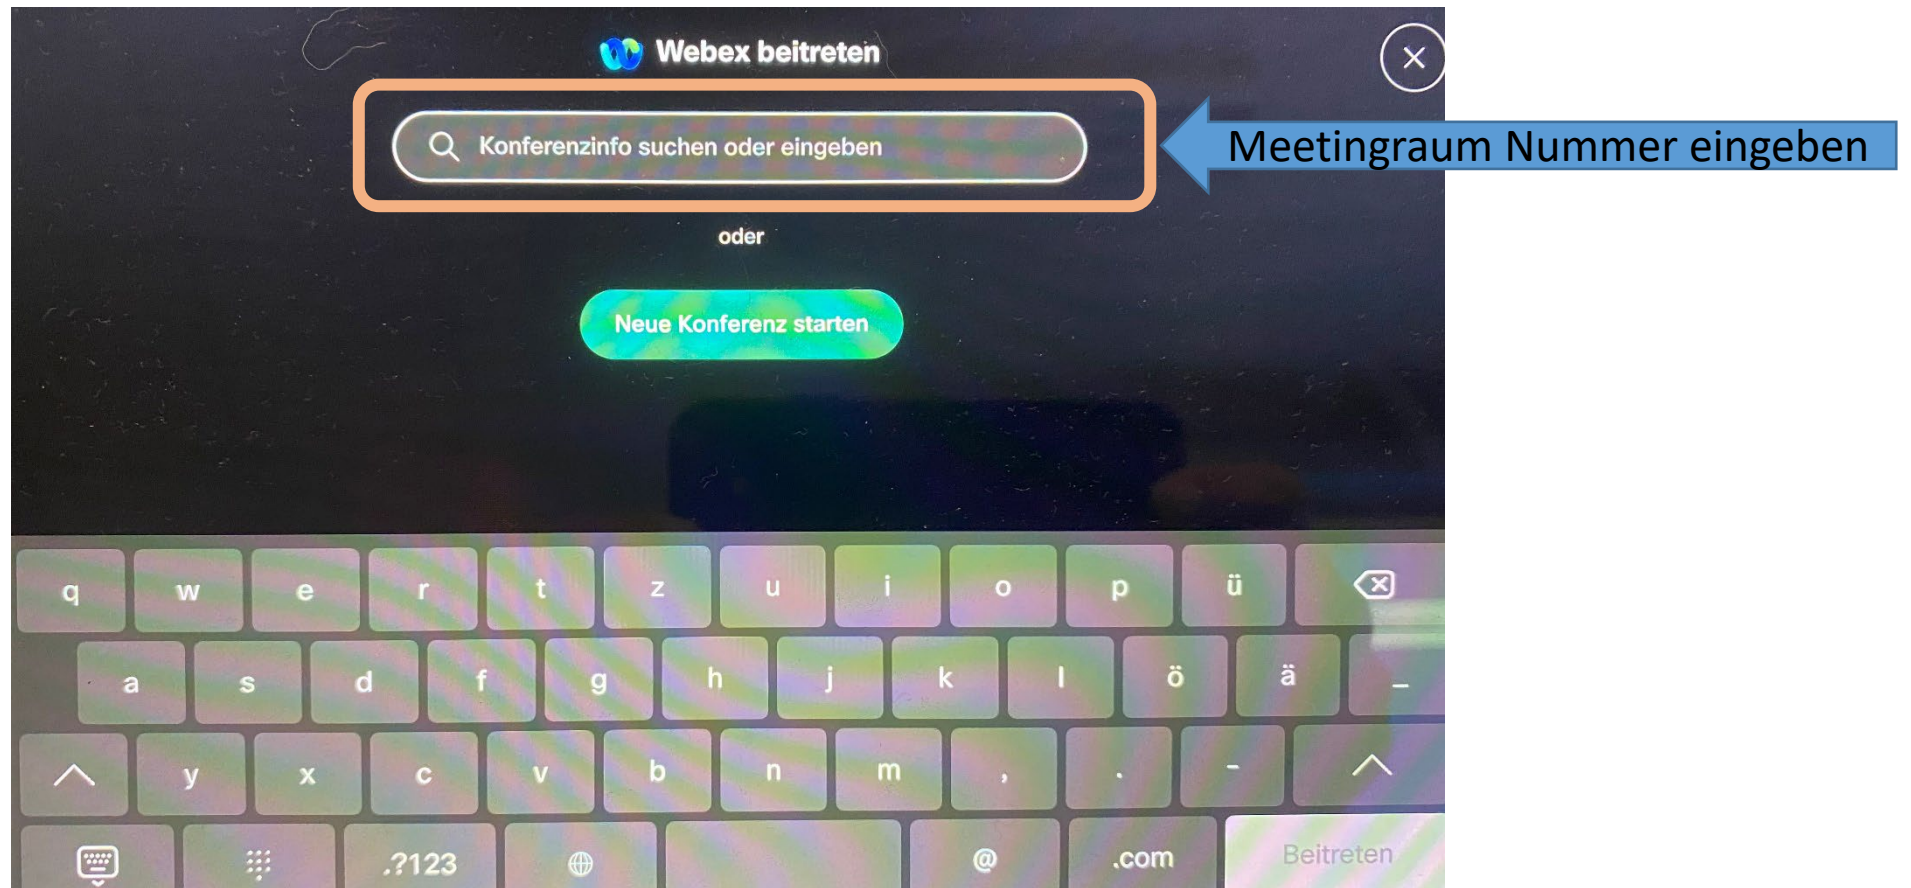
Webex beitreten

Konferenzinfo suchen oder eingeben

Meetingraum Nummer eingeben

oder

Neue Konferenz starten

q w e r t z u i o p ü

a s d f g h j k l ö ä _

y x c v b n m , . -

.?123 @ .com Beitreten